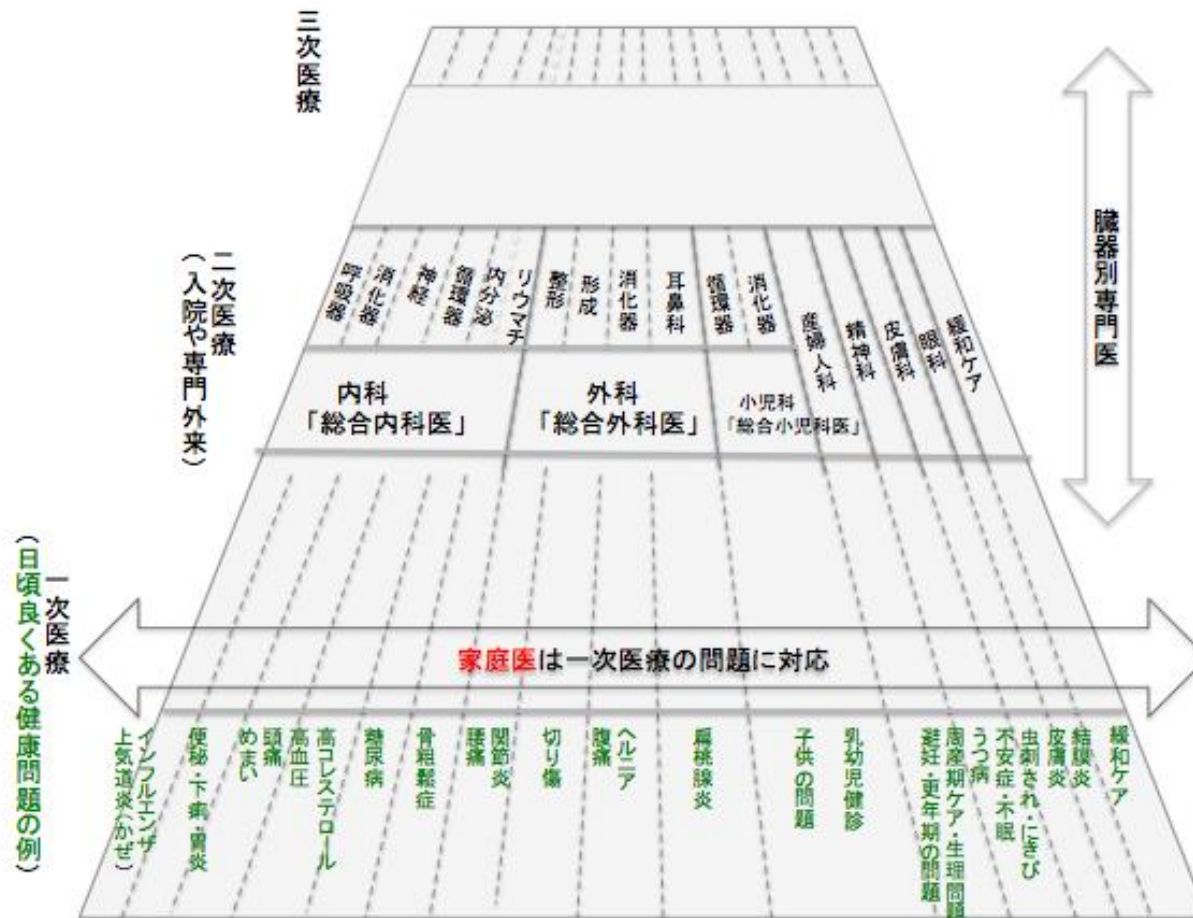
三次医療

二次医療（入院や専門外来）

呼吸器
消化器
神経
循環器
内分泌
リウマチ
整形
形成
消化器
耳鼻科
循環器
消化器
産婦人科
精神科
皮膚科
眼科
緩和ケア

臓器別専門医

内科
「総合内科医」

外科
「総合外科医」

小児科
「総合小児科医」

一次医療（日頃良くある健康問題の例）

家庭医は一次医療の問題に対応

インフルエンザ
上気道炎（かぜ）
便秘・下痢・胃炎
めまい
頭痛
高血圧
高コレステロール
糖尿病
骨粗鬆症
腰痛
関節炎
切り傷
腹痛
ヘルニア
扁桃腺炎
子供の問題
乳幼児健診
避妊・更年期の問題
周産期ケア・生理問題
うつ病
不安症・不眠
虫刺され・にきび
皮膚炎
結膜炎
緩和ケア